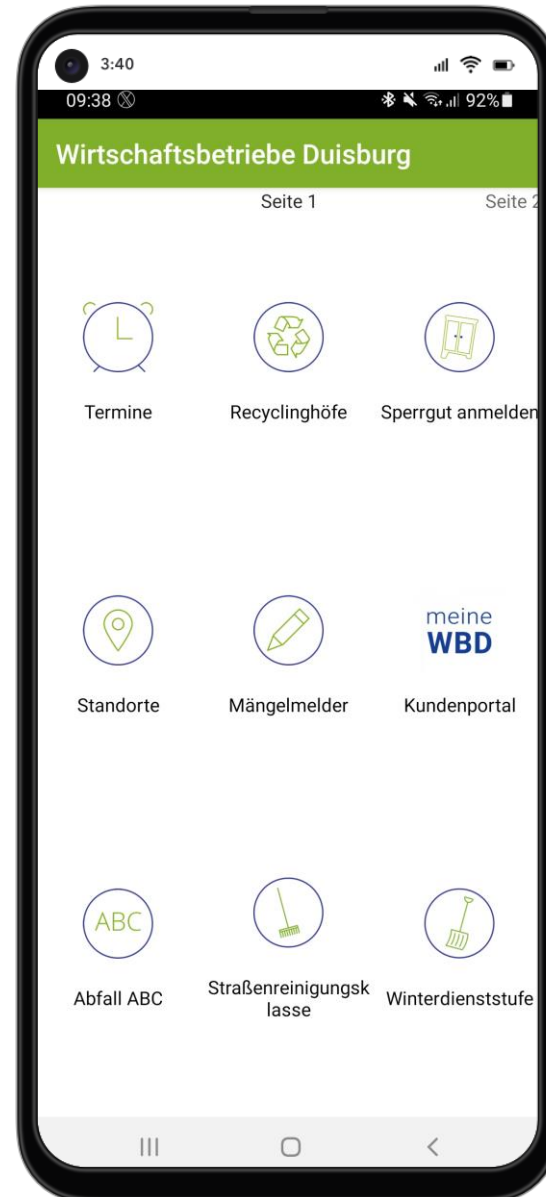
3:40

09:38

92%

Wirtschaftsbetriebe Duisburg

Seite 1

Seite 2

Termine

Recyclinghöfe

Sperrgut anmelden

Standorte

Mängelmelder

meine WBD

Kundenportal

ABC

Abfall ABC

Straßenreinigungsk lasse

Winterdienststufe